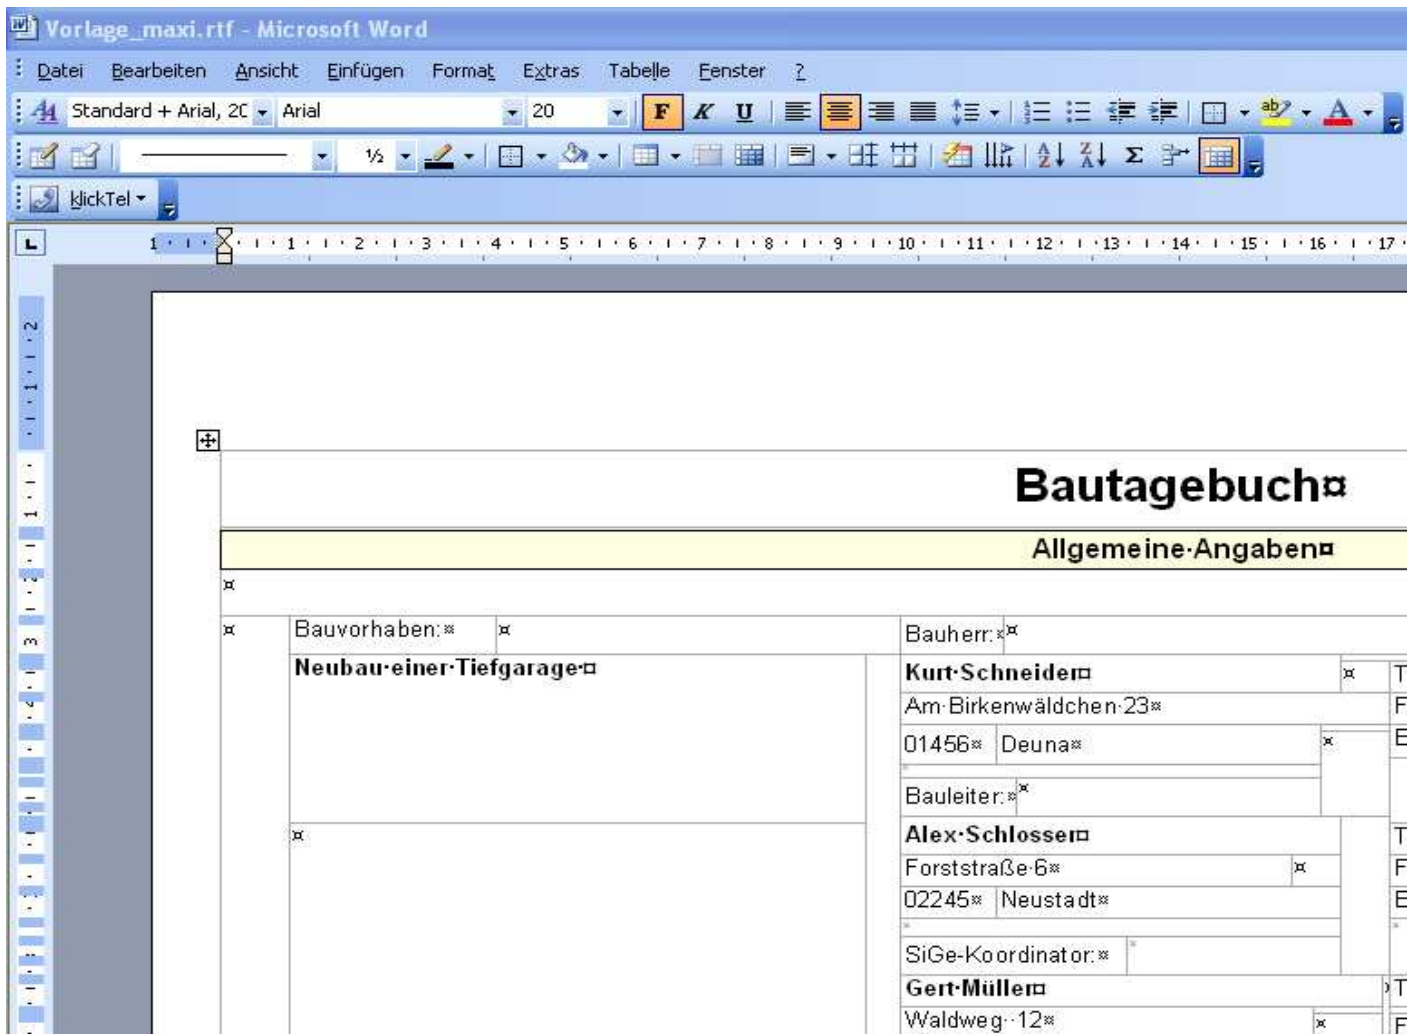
Vorlage_maxi.rtf - Microsoft Word

Datei Bearbeiten Ansicht Einfügen Format Extras Tabelle Fenster ?

Standard + Arial, 20 Arial 20 F K U

½

KlickTel

1 · 1 · 2 · 3 · 4 · 5 · 6 · 7 · 8 · 9 · 10 · 11 · 12 · 13 · 14 · 15 · 16 · 17

Bautagebuch¤

Allgemeine·Angaben¤

¤

¤ Bauvorhaben:¤ ¤ Bauherr:¤¤

Neubau·einer·Tiefgarage¤

Kurt·Schneider¤ ¤ T

Am·Birkenwäldchen·23¤ F

01456¤ Deuna¤ ¤ E

Bauleiter:¤¤

¤

Alex·Schlosser¤ T

Forststraße·6¤ ¤ F

02245¤ Neustadt¤ E

SiGe-Koordinator:¤

Gert·Müller¤ T

Waldweg·12¤ ¤ F